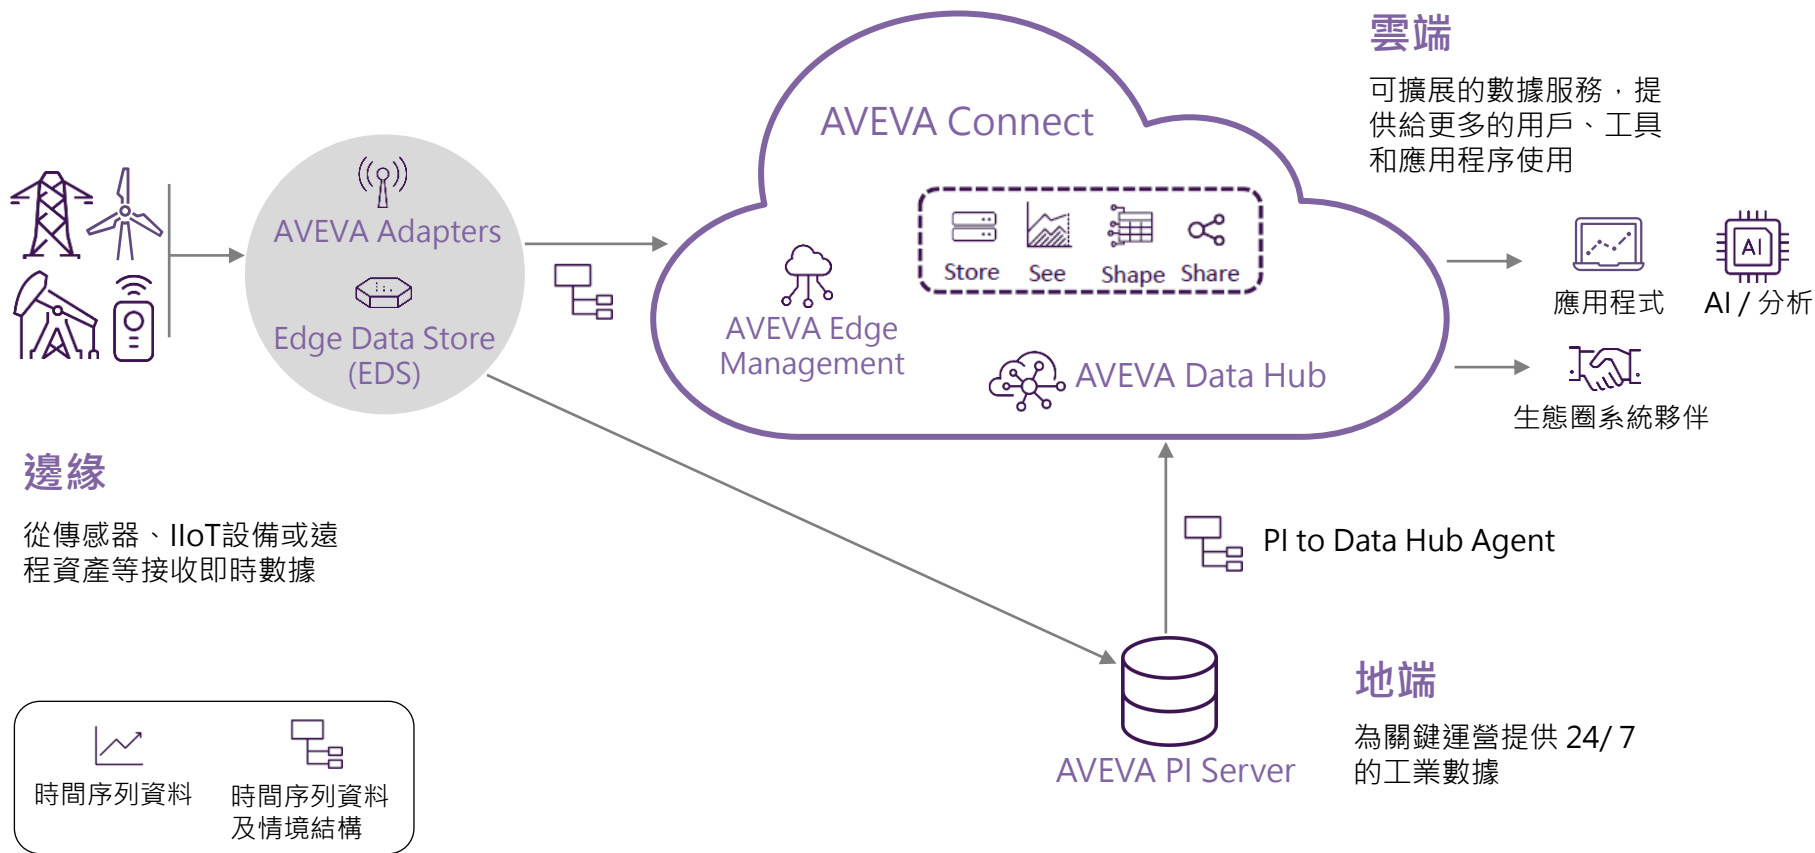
雲端

可擴展的數據服務，提供給更多的用戶、工具和應用程序使用

AVEVA Connect

AVEVA Adapters

Edge Data Store (EDS)

Store See Shape Share

AVEVA Edge Management

AVEVA Data Hub

應用程式

AI / 分析

生態圈系統夥伴

邊緣

從傳感器、IIoT設備或遠程資產等接收即時數據

PI to Data Hub Agent

地端

為關鍵運營提供 24/ 7 的工業數據

AVEVA PI Server

時間序列資料

時間序列資料及情境結構